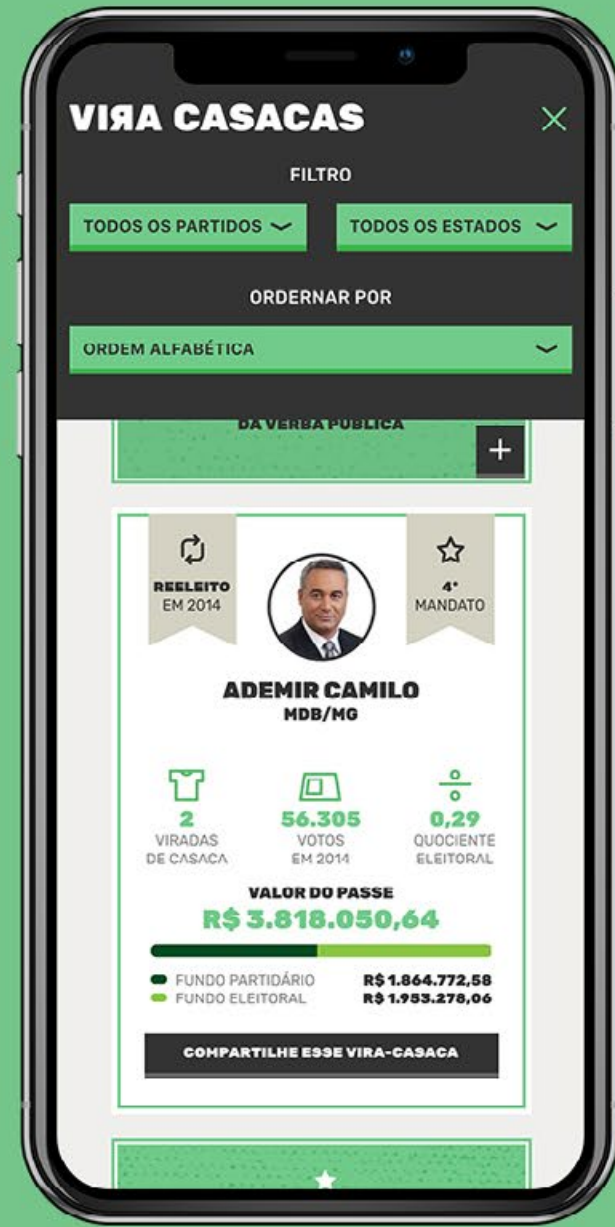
VIЯA CASACAS

FILTRO

TODOS OS PARTIDOS

TODOS OS ESTADOS

ORDERNAR POR

ORDEM ALFABÉTICA

DA VERBA PÚBLICA

REELEITO EM 2014

4° MANDATO

ADEMIR CAMILO
MDB/MG

2
VIRADAS DE CASACA

56.305
VOTOS EM 2014

0,29
QUOCIENTE ELEITORAL

VALOR DO PASSE
R$ 3.818.050,64

FUNDO PARTIDÁRIO R$ 1.864.772,58
FUNDO ELEITORAL R$ 1.953.278,06

COMPARTILHE ESSE VIRA-CASACA